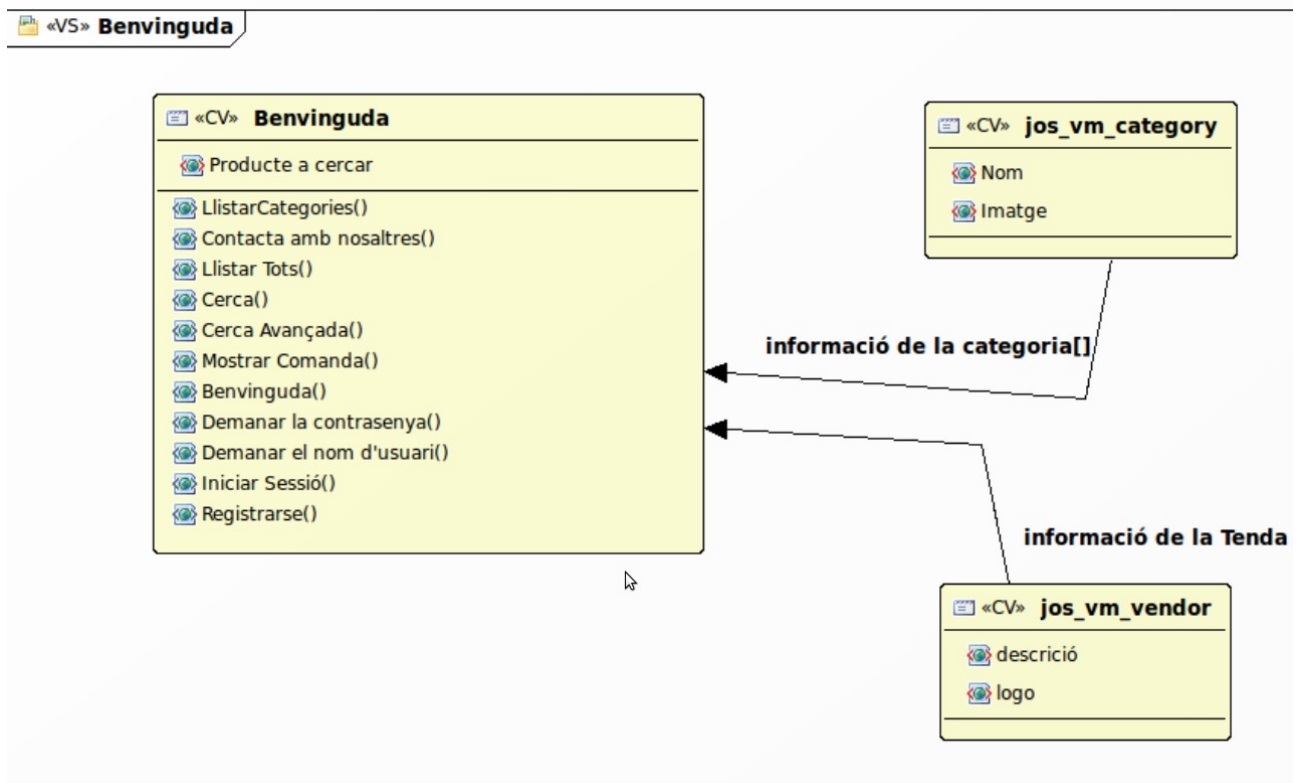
«VS» Benvinguda

«CV» Benvinguda

Producte a cercar

LlistarCategories()
Contacta amb nosaltres()
Llistar Tots()
Cerca()
Cerca Avançada()
Mostrar Comanda()
Benvinguda()
Demanar la contrasenya()
Demanar el nom d'usuari()
Iniciar Sessió()
Registrarse()

«CV» jos_vm_category

Nom
Imatge

informació de la categoria[]

informació de la Tenda

«CV» jos_vm_vendor

descrició
logo